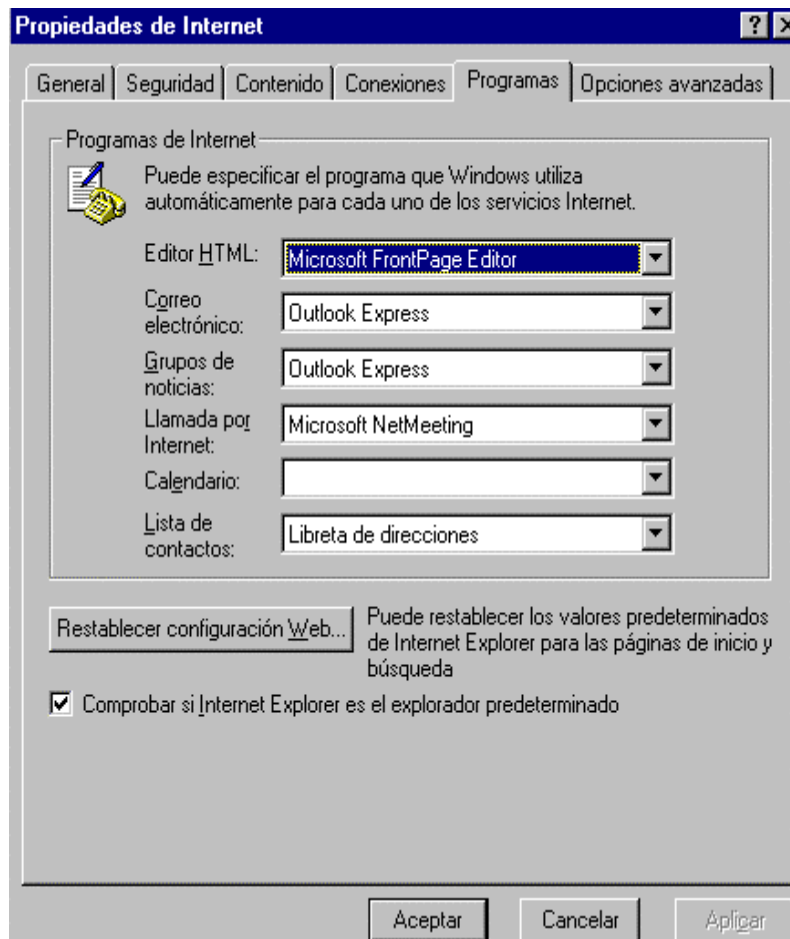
Propiedades de Internet

?

General | Seguridad | Contenido | Conexiones | Programas | Opciones avanzadas

Programas de Internet

Puede especificar el programa que Windows utiliza automáticamente para cada uno de los servicios Internet.

Editor HTML: Microsoft FrontPage Editor

Correo electrónico: Outlook Express

Grupos de noticias: Outlook Express

Llamada por Internet: Microsoft NetMeeting

Calendario:

Lista de contactos: Libreta de direcciones

Restablecer configuración Web...

Puede restablecer los valores predeterminados de Internet Explorer para las páginas de inicio y búsqueda

☑ Comprobar si Internet Explorer es el explorador predeterminado

Aceptar

Cancelar

Aplicar